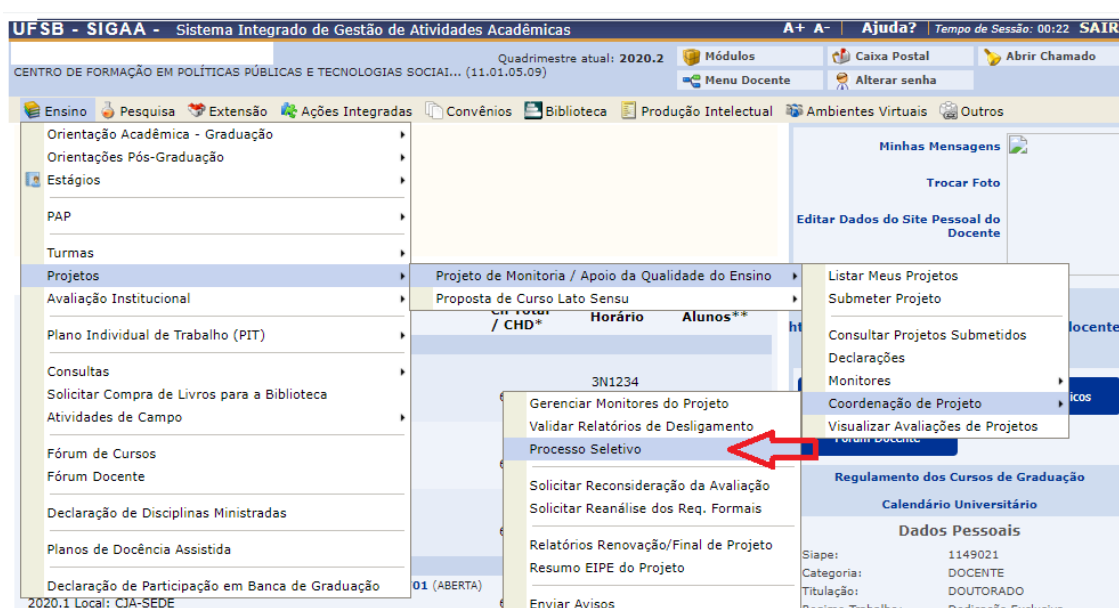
UFSB - SIGAA - Sistema Integrado de Gestão de Atividades Acadêmicas
A+ A- | Ajuda? | Tempo de Sessão: 00:22 SAIR

Quadrimestre atual: 2020.2
CENTRO DE FORMAÇÃO EM POLÍTICAS PÚBLICAS E TECNOLOGIAS SOCIAI... (11.01.05.09)
Módulos
Caixa Postal
Abrir Chamado
Menu Docente
Alterar senha

Ensino Pesquisa Extensão Ações Integradas Convênios Biblioteca Produção Intelectual Ambientes Virtuais Outros

Orientação Acadêmica - Graduação
Orientações Pós-Graduação
Estágios
PAP
Turmas
Projetos
Avaliação Institucional
Plano Individual de Trabalho (PIT)
Consultas
Solicitar Compra de Livros para a Biblioteca
Atividades de Campo
Fórum de Cursos
Fórum Docente
Declaração de Disciplinas Ministradas
Planos de Docência Assistida
Declaração de Participação em Banca de Graduação

Projeto de Monitoria / Apoio da Qualidade do Ensino
Proposta de Curso Lato Sensu

Listar Meus Projetos
Submeter Projeto
Consultar Projetos Submetidos
Declarações
Monitores
Coordenação de Projeto
Visualizar Avaliações de Projetos

Gerenciar Monitores do Projeto
Validar Relatórios de Desligamento
Processo Seletivo
Solicitar Reconsideração da Avaliação
Solicitar Reanálise dos Req. Formais
Relatórios Renovação/Final de Projeto
Resumo EIPE do Projeto
Enviar Avisos

/ CHD*
Horário
Alunos**
3N1234
01 (ABERTA)
2020.1 Local: CJA-SEDE

Minhas Mensagens
Trocar Foto
Editar Dados do Site Pessoal do Docente
Regulamento dos Cursos de Graduação
Calendário Universitário
Dados Pessoais
Siape: 1149021
Categoria: DOCENTE
Titulação: DOUTORADO